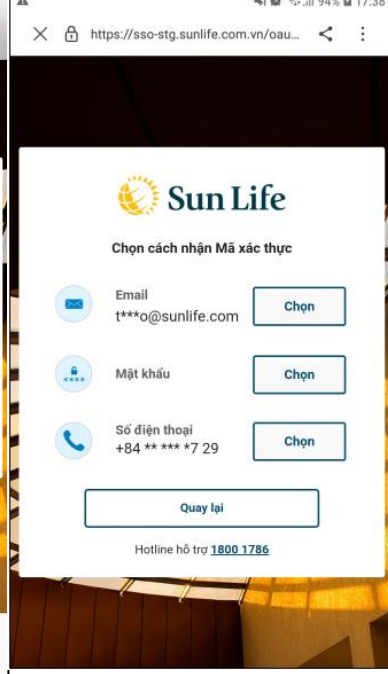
94% 17:38

https://sso-stg.sunlife.com.vn/oau...

Sun Life

Chọn cách nhận Mã xác thực

Email
t***o@sunlife.com
Chọn

****
Mật khẩu
Chọn

Số điện thoại
+84 ** *** *7 29
Chọn

Quay lại

Hotline hỗ trợ 1800 1786